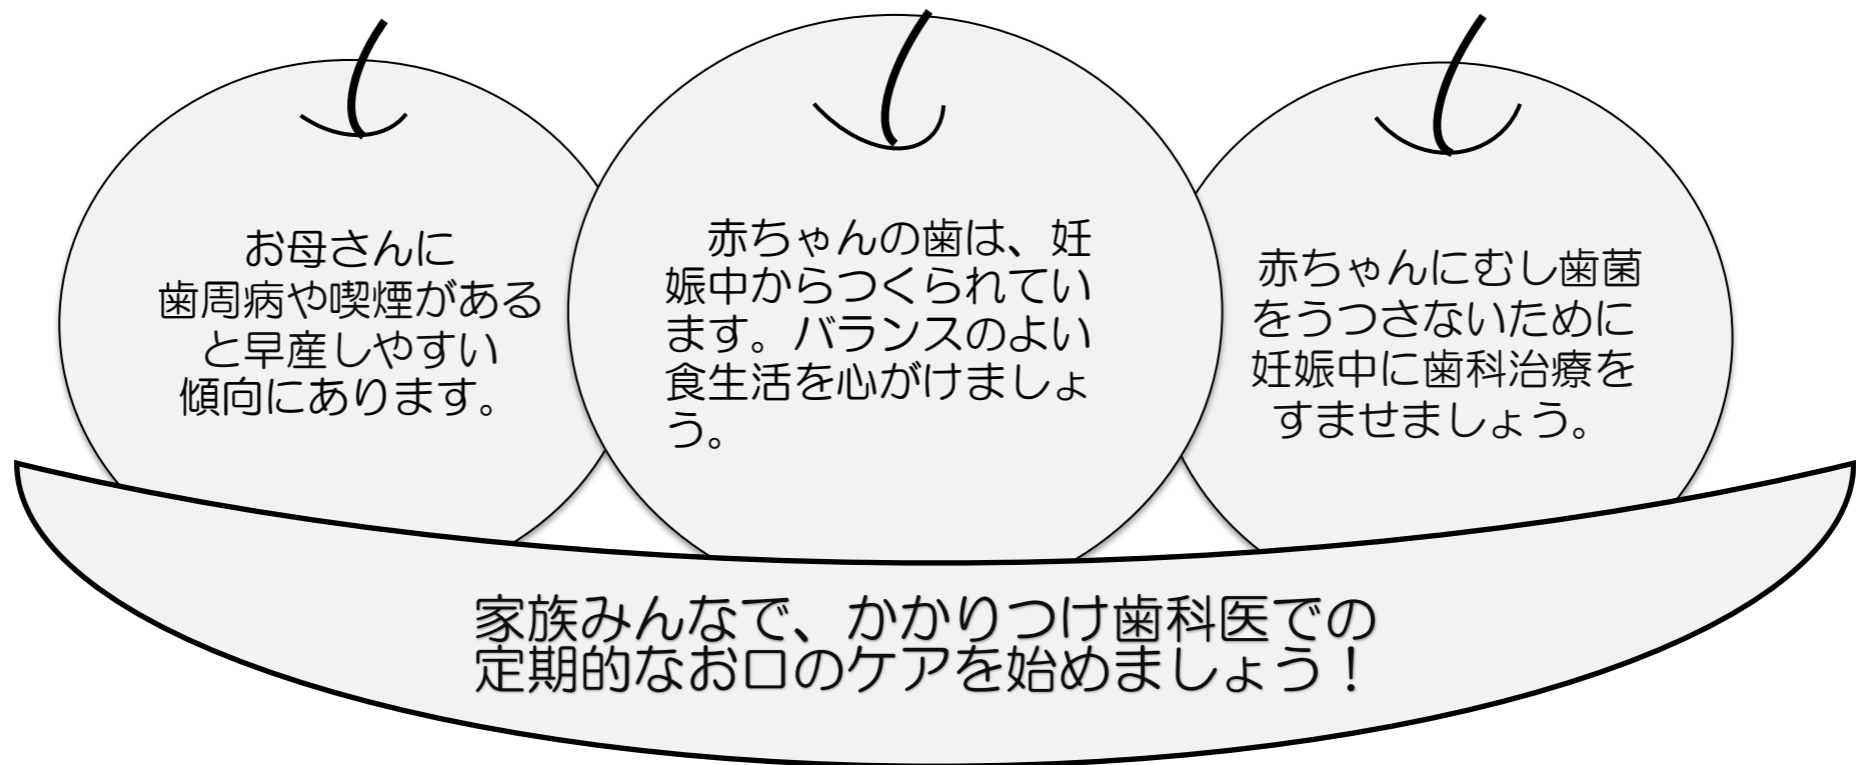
お母さんに
歯周病や喫煙がある
と早産しやすい
傾向にあります。

赤ちゃんの歯は、妊娠中からつくられています。バランスのよい食生活を心がけましょう。

赤ちゃんにむし歯菌をうつさないために妊娠中に歯科治療をすませましょう。

家族みんなで、かかりつけ歯科医での
定期的なお口のケアを始めましょう！